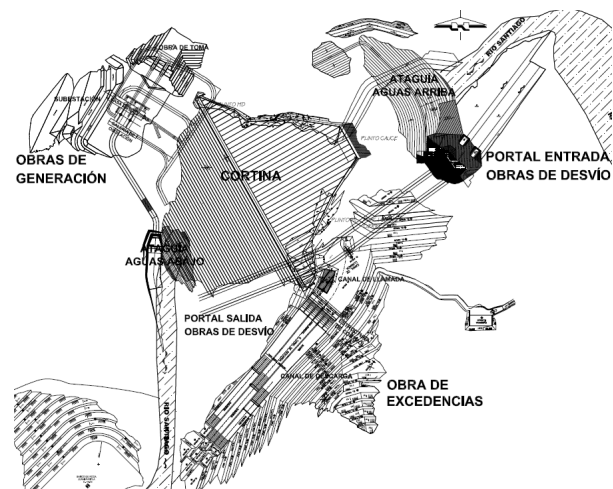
OBRA DE TOMA

SUBESTACIÓN

OBRAS DE GENERACIÓN

ATAGUÍA AGUAS ARRIBA

RIO SANTIAGO

PUNTO CAUCE

PORTAL ENTRADA OBRAS DE DESVÍO

CORTINA

ATAGUÍA AGUAS ABAJO

CANAL DE LLAMADA

PORTAL SALIDA OBRAS DE DESVÍO

CANAL DE DESCARGA

OBRA DE EXCEDENCIAS

RIO SANTIAGO